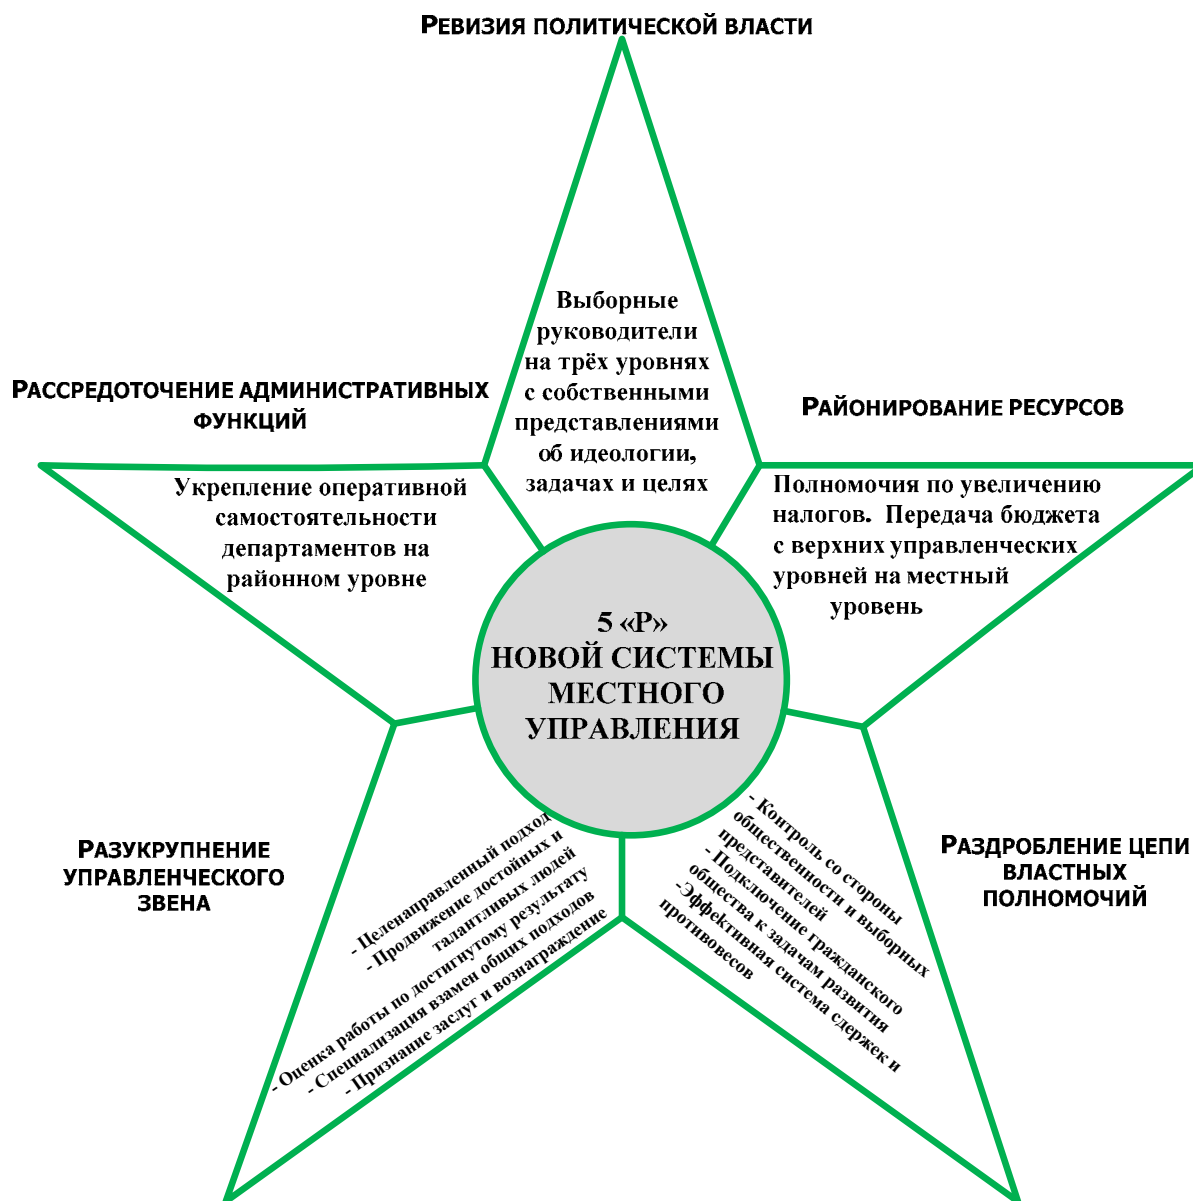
Ревизия политической власти

Выборные руководители на трёх уровнях с собственными представлениями об идеологии, задачах и целях

Рассредоточение административных функций

Укрепление оперативной самостоятельности департаментов на районном уровне

Районирование ресурсов

Полномочия по увеличению налогов. Передача бюджета с верхних управленческих уровней на местный уровень

5 «Р»
НОВОЙ СИСТЕМЫ МЕСТНОГО УПРАВЛЕНИЯ

Разукрупнение управленческого звена

- Целенаправленный подход
- Продвижение достойных и талантливых людей
- Оценка работы по достигнутому результату
- Специализация взамен общих подходов
- Признание заслуг и вознаграждение

Раздробление цепи властных полномочий

- Контроль со стороны общественности и выборных представителей
- Подключение гражданского общества к задачам развития
-Эффективная система сдержек и противовесов